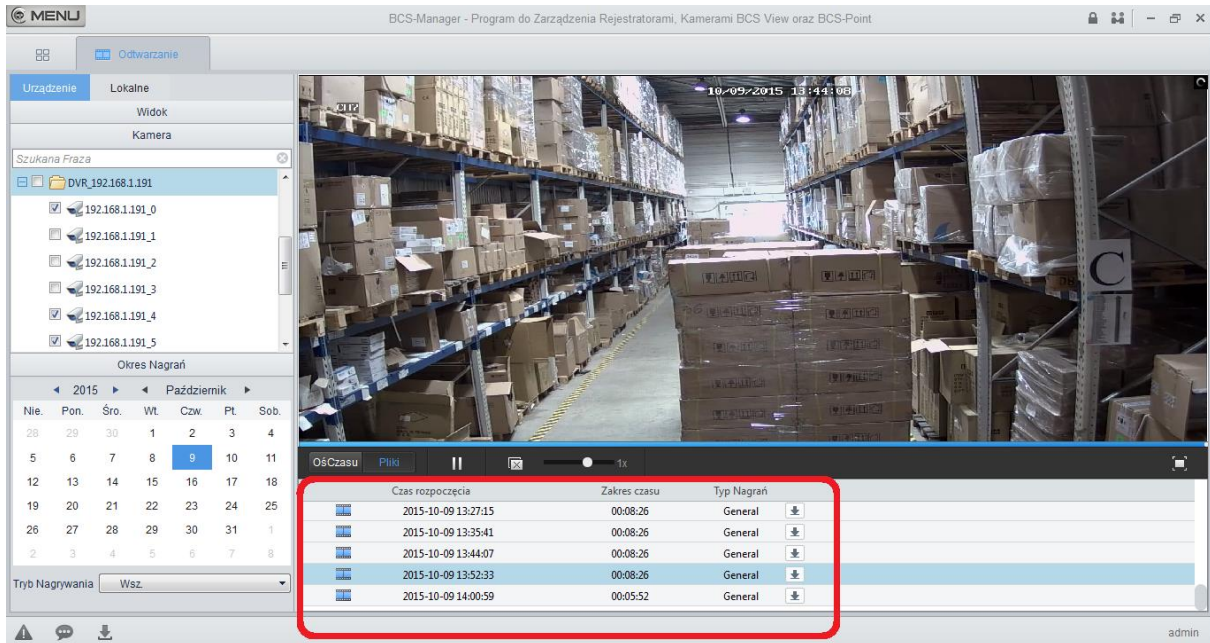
MENU

BCS-Manager - Program do Zarządzenia Rejestratorami, Kamerami BCS View oraz BCS-Point

Odtwarzanie

Urządzenie Lokalne

Widok

Kamera

Szukana Fraza

DVR_192.168.1.191

192.168.1.191_0

192.168.1.191_1

192.168.1.191_2

192.168.1.191_3

192.168.1.191_4

192.168.1.191_5

Okres Nagrań

2015 Październik

| Nie. | Pon. | Śro. | Wt. | Czw. | Pt. | Sob. |
|---|---|---|---|---|---|---|
| 28 | 29 | 30 | 1 | 2 | 3 | 4 |
| 5 | 6 | 7 | 8 | 9 | 10 | 11 |
| 12 | 13 | 14 | 15 | 16 | 17 | 18 |
| 19 | 20 | 21 | 22 | 23 | 24 | 25 |
| 26 | 27 | 28 | 29 | 30 | 31 | 1 |
| 2 | 3 | 4 | 5 | 6 | 7 | 8 |

Tryb Nagrywania Wsz.

10/09/2015 13:44:08

C

OśCzasu Pliki 1x

| Czas rozpoczęcia | Zakres czasu | Typ Nagrań |
|---|---|---|
| 2015-10-09 13:27:15 | 00:08:26 | General |
| 2015-10-09 13:35:41 | 00:08:26 | General |
| 2015-10-09 13:44:07 | 00:08:26 | General |
| 2015-10-09 13:52:33 | 00:08:26 | General |
| 2015-10-09 14:00:59 | 00:05:52 | General |

admin